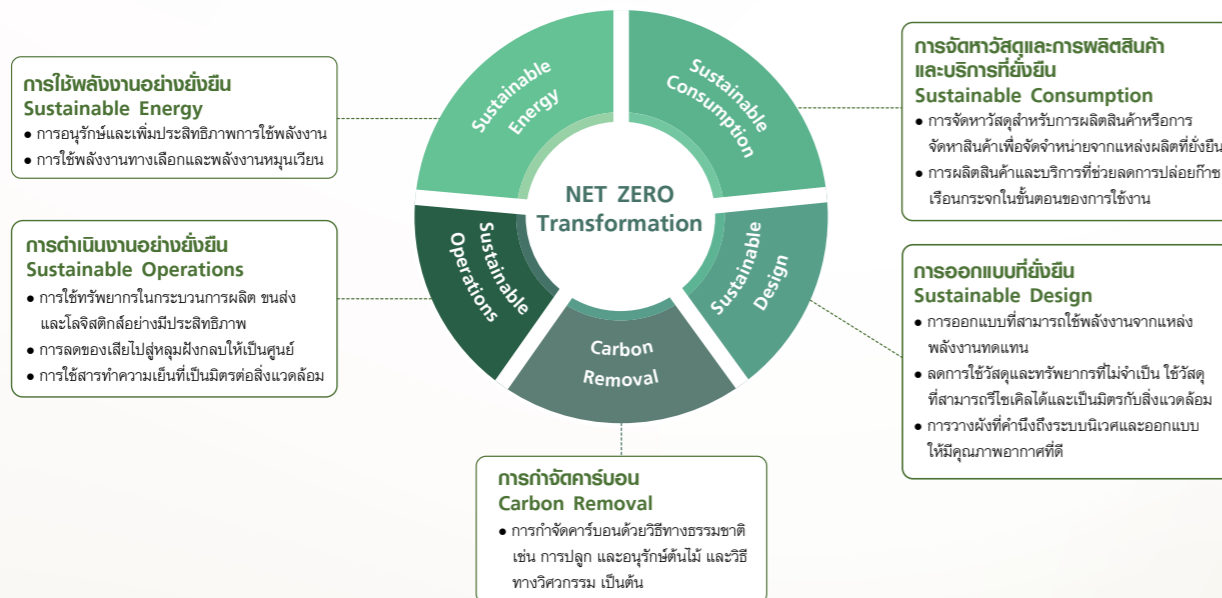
การใช้พลังงานอย่างยั่งยืน
Sustainable Energy
• การอนุรักษ์และเพิ่มประสิทธิภาพการใช้พลังงาน
• การใช้พลังงานทางเลือกและพลังงานหมุนเวียน

การดำเนินงานอย่างยั่งยืน
Sustainable Operations
• การใช้ทรัพยากรในกระบวนการผลิต ขนส่ง และโลจิสติกส์อย่างมีประสิทธิภาพ
• การลดของเสียไปสู่หลุมฝังกลบให้เป็นศูนย์
• การใช้สารทำความเย็นที่เป็นมิตรต่อสิ่งแวดล้อม

Sustainable Energy

Sustainable Consumption

NET ZERO Transformation

Sustainable Operations

Sustainable Design

Carbon Removal

การจัดหาวัสดุและการผลิตสินค้าและบริการที่ยั่งยืน
Sustainable Consumption
• การจัดหาวัสดุสำหรับการผลิตสินค้าหรือการจัดหาสินค้าเพื่อจัดจำหน่ายจากแหล่งผลิตที่ยั่งยืน
• การผลิตสินค้าและบริการที่ช่วยลดการปล่อยก๊าซเรือนกระจกในขั้นตอนของการใช้งาน

การออกแบบที่ยั่งยืน
Sustainable Design
• การออกแบบที่สามารถใช้พลังงานจากแหล่งพลังงานทดแทน
• ลดการใช้วัสดุและทรัพยากรที่ไม่จำเป็น ใช้วัสดุที่สามารถรีไซเคิลได้และเป็นมิตรกับสิ่งแวดล้อม
• การวางผังที่คำนึงถึงระบบนิเวศและออกแบบให้มีคุณภาพอากาศที่ดี

การกำจัดคาร์บอน
Carbon Removal
• การกำจัดคาร์บอนด้วยวิธีทางธรรมชาติ เช่น การปลูก และอนุรักษ์ต้นไม้ และวิธีทางวิศวกรรม เป็นต้น